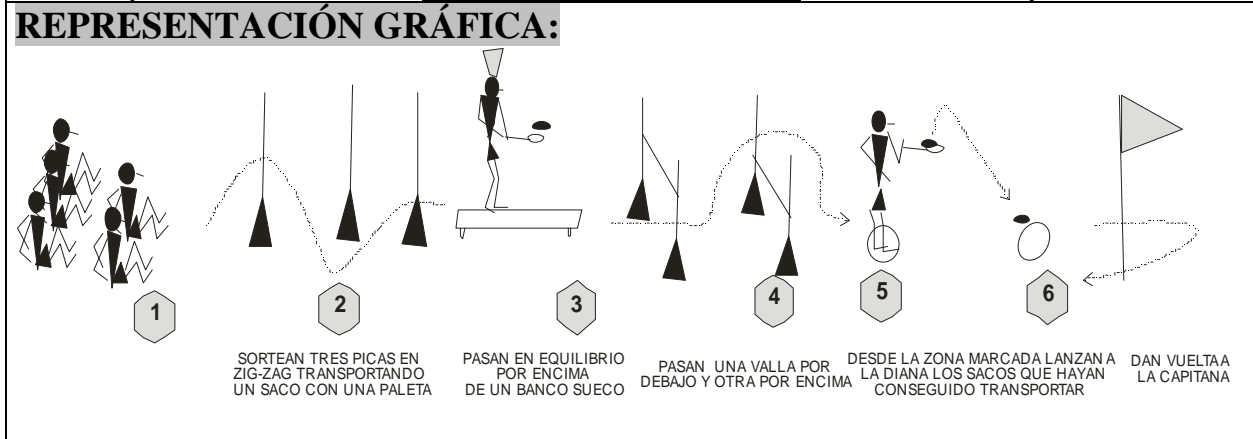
REPRESENTACIÓN GRÁFICA:

1

2

SORTEAN TRES PICAS EN ZIG-ZAG TRANSPORTANDO UN SACO CON UNA PALETA

3

PASAN EN EQUILIBRIO POR ENCIMA DE UN BANCO SUECO

4

PASAN UNA VALLA POR DEBAJO Y OTRA POR ENCIMA

5

DESDE LA ZONA MARCADA LANZAN A LA DIANA LOS SACOS QUE HAYAN CONSEGUIDO TRANSPORTAR

6

DAN VUELTA A LA CAPITANA